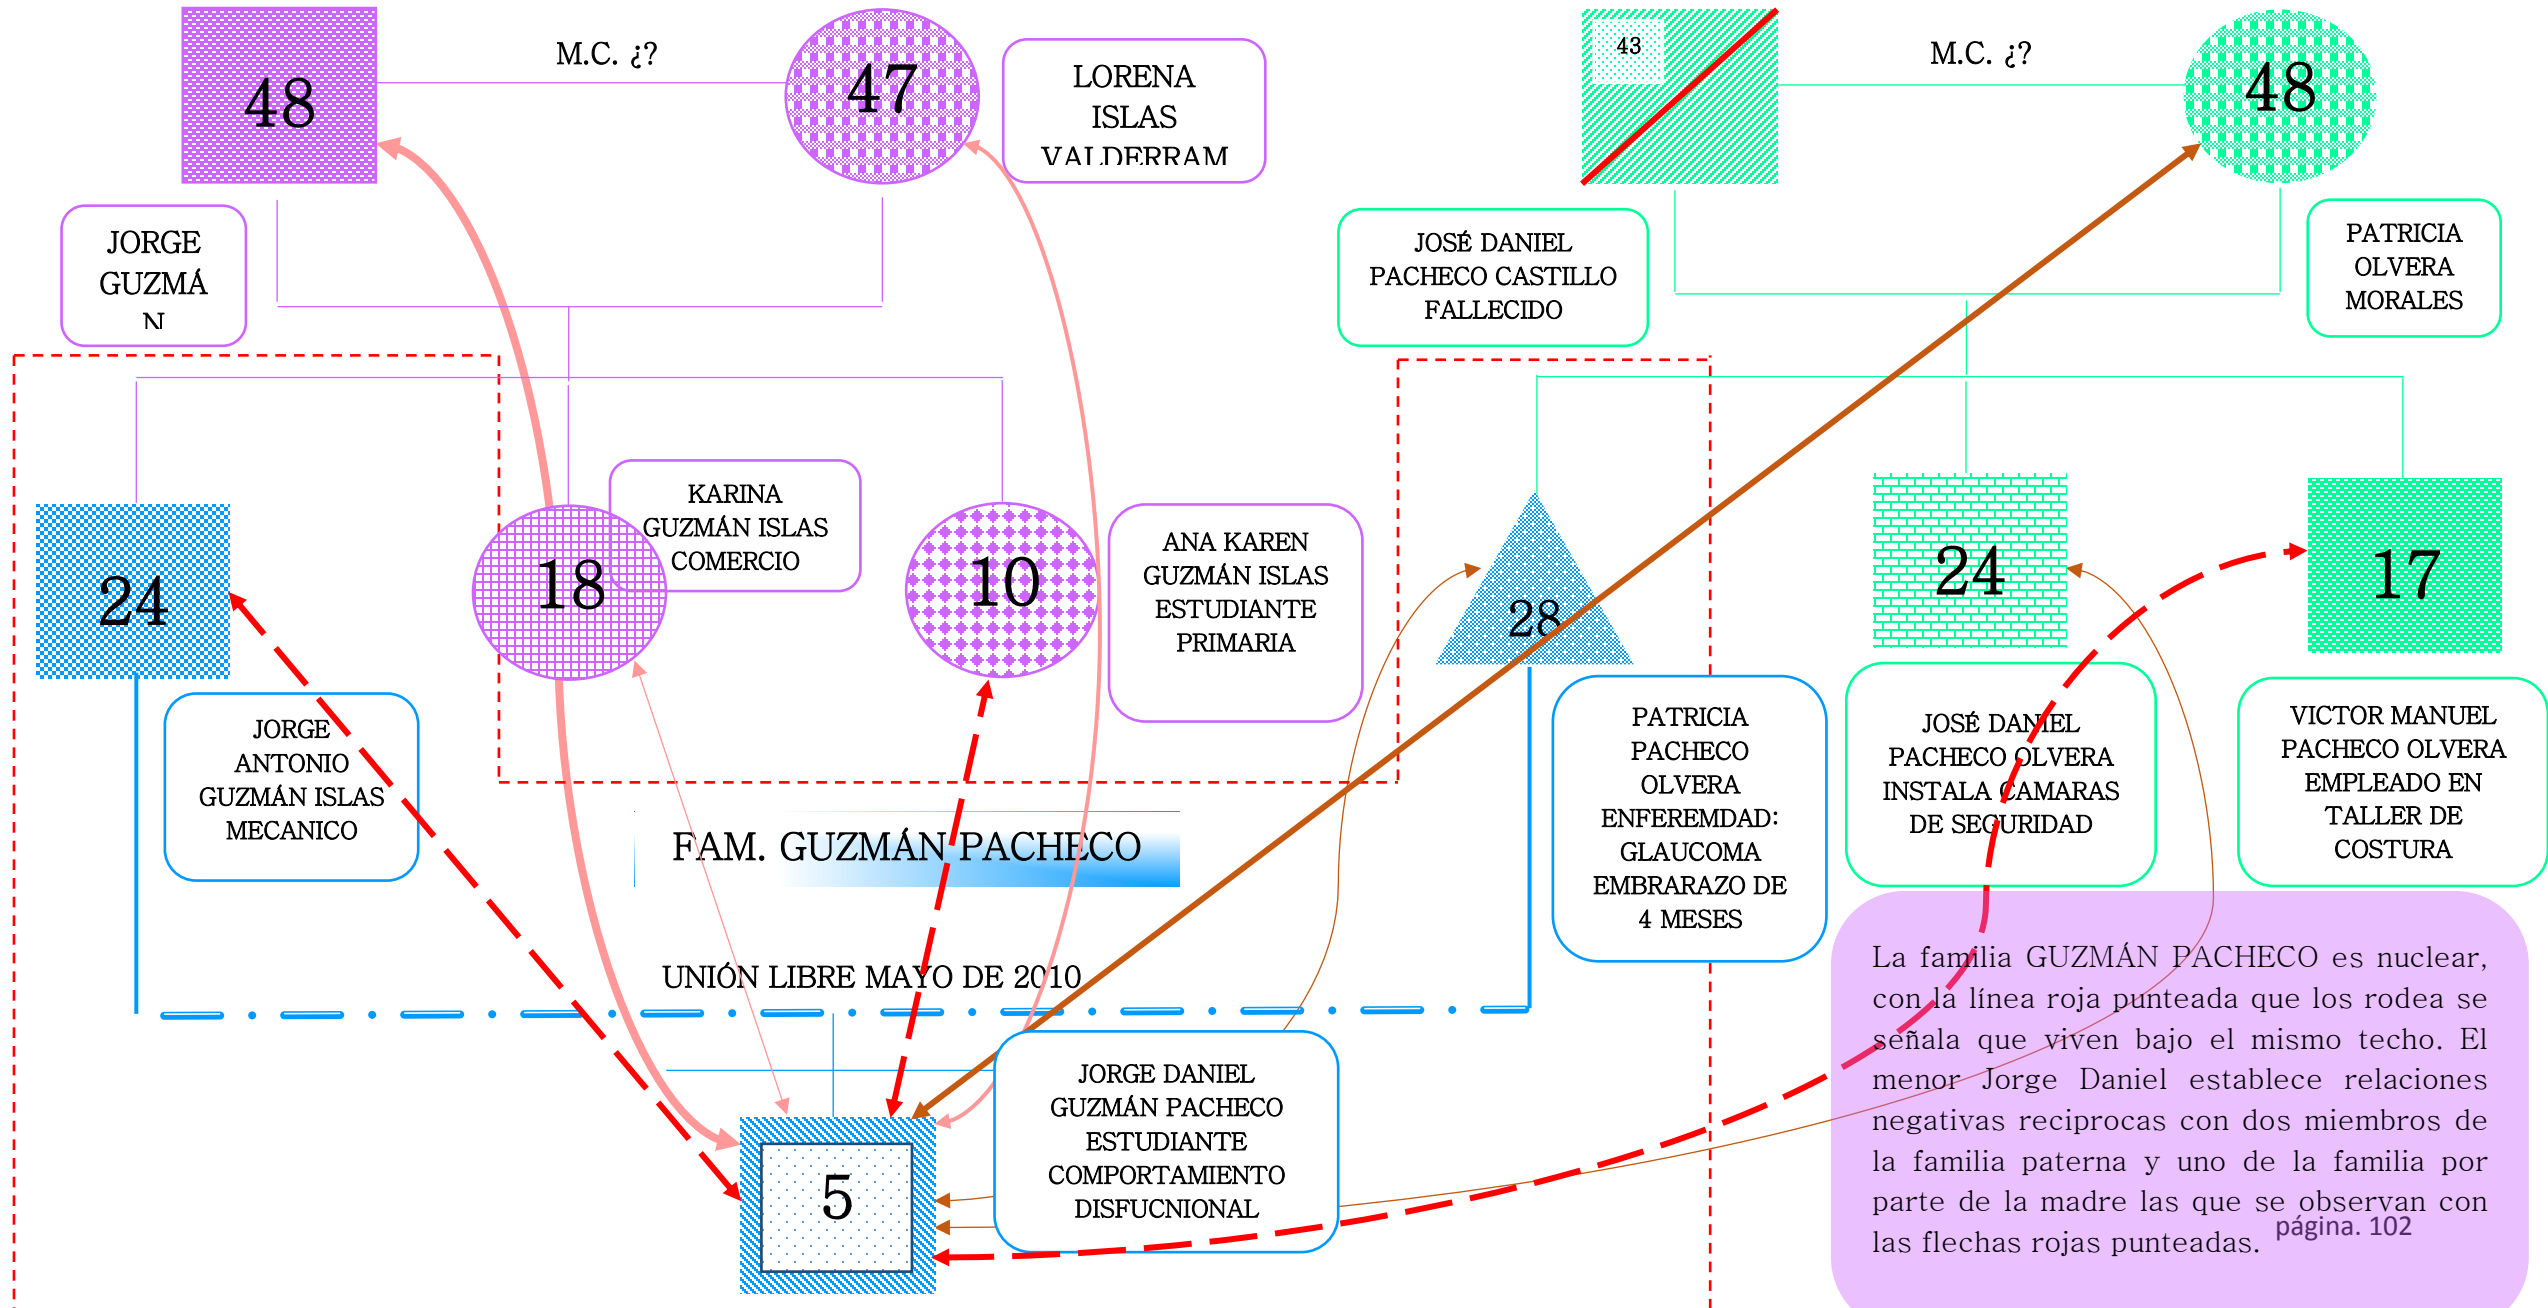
48

M.C. ¿?

47

LORENA ISLAS VALDERRAM

43

M.C. ¿?

48

JORGE GUZMÁN

JOSÉ DANIEL PACHECO CASTILLO FALLECIDO

PATRICIA OLVERA MORALES

24

18

KARINA GUZMÁN ISLAS COMERCIO

10

ANA KAREN GUZMÁN ISLAS ESTUDIANTE PRIMARIA

28

24

17

JORGE ANTONIO GUZMÁN ISLAS MECANICO

PATRICIA PACHECO OLVERA ENFEREMDAD: GLAUCOMA EMBRARAZO DE 4 MESES

JOSÉ DANIEL PACHECO OLVERA INSTALA CAMARAS DE SEGURIDAD

VICTOR MANUEL PACHECO OLVERA EMPLEADO EN TALLER DE COSTURA

FAM. GUZMÁN PACHECO

UNIÓN LIBRE MAYO DE 2010

La familia GUZMÁN PACHECO es nuclear, con la línea roja punteada que los rodea se señala que viven bajo el mismo techo. El menor Jorge Daniel establece relaciones negativas reciprocas con dos miembros de la familia paterna y uno de la familia por parte de la madre las que se observan con las flechas rojas punteadas.

página. 102

5

JORGE DANIEL GUZMÁN PACHECO ESTUDIANTE COMPORTAMIENTO DISFUCNIONAL